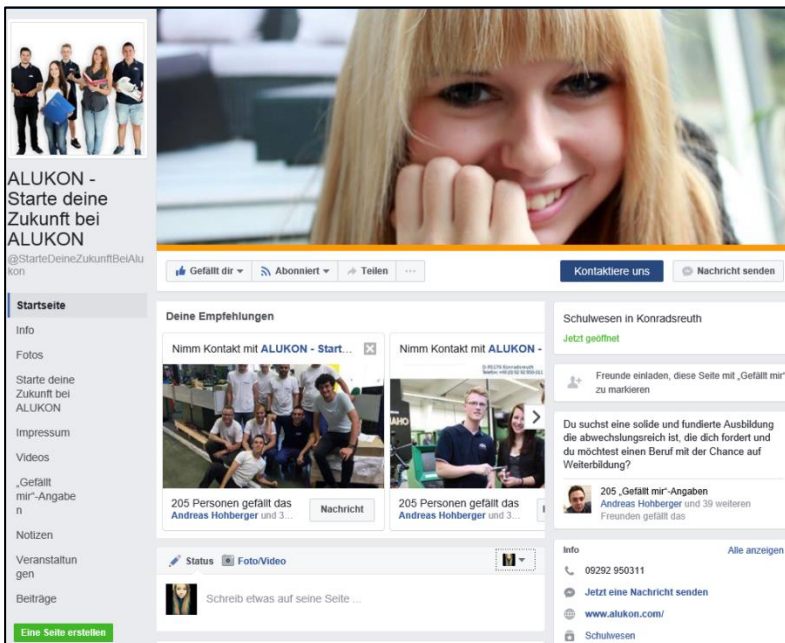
ALUKON - Starte deine Zukunft bei ALUKON

@StarteDeineZukunftBeiAlukon

Startseite
Info
Fotos
Starte deine Zukunft bei ALUKON
Impressum
Videos
„Gefällt mir"-Angaben
Notizen
Veranstaltungen
Beiträge

Eine Seite erstellen

Gefällt dir
Abonniert
Teilen
...

Kontaktiere uns
Nachricht senden

Deine Empfehlungen

Nimm Kontakt mit ALUKON - Start...

205 Personen gefällt das
Andreas Hohberger und 3...
Nachricht

Nimm Kontakt mit ALUKON -

D-95179 Konradsreuth
Telefon: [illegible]

205 Personen gefällt das
Andreas Hohberger und 3...

Status
Foto/Video

Schreib etwas auf seine Seite ...

Schulwesen in Konradsreuth
Jetzt geöffnet

Freunde einladen, diese Seite mit „Gefällt mir" zu markieren

Du suchst eine solide und fundierte Ausbildung die abwechslungsreich ist, die dich fordert und du möchtest einen Beruf mit der Chance auf Weiterbildung?

205 „Gefällt mir"-Angaben
Andreas Hohberger und 39 weiteren Freunden gefällt das

Info
Alle anzeigen
09292 950311
Jetzt eine Nachricht senden
www.alukon.com/
Schulwesen